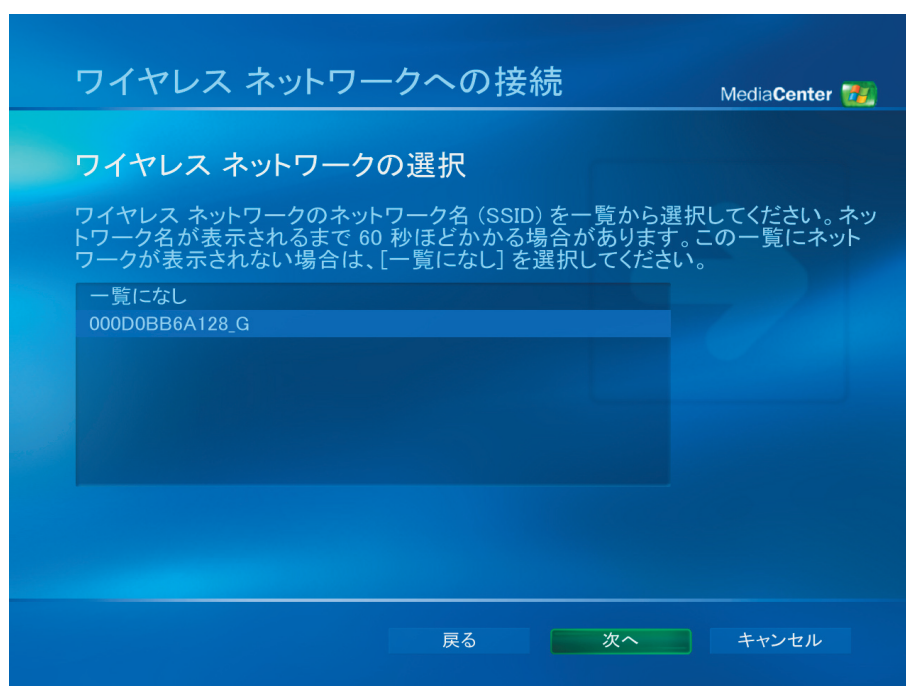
ワイヤレス ネットワークへの接続

MediaCenter

ワイヤレス ネットワークの選択

ワイヤレス ネットワークのネットワーク名 (SSID) を一覧から選択してください。ネットワーク名が表示されるまで 60 秒ほどかかる場合があります。この一覧にネットワークが表示されない場合は、[一覧になし] を選択してください。

一覧になし
000D0BB6A128_G

戻る
次へ
キャンセル